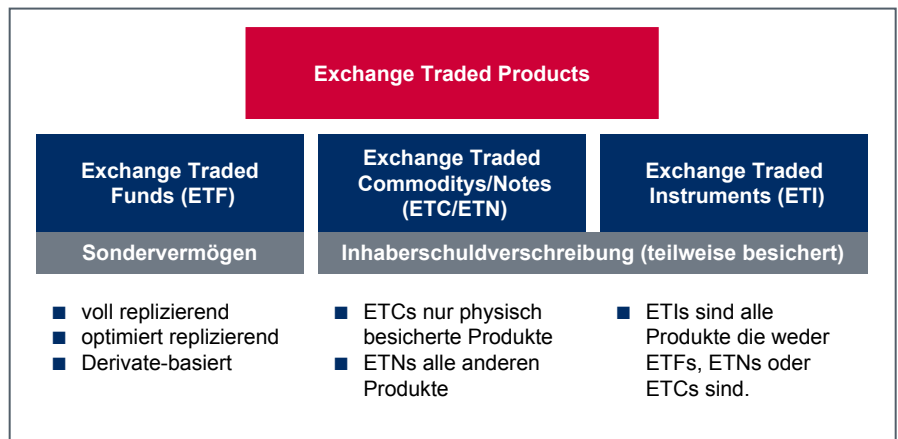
Exchange Traded Products

Exchange Traded Funds (ETF)

Exchange Traded Commoditys/Notes (ETC/ETN)

Exchange Traded Instruments (ETI)

Sondervermögen

Inhaberschuldverschreibung (teilweise besichert)

■ voll replizierend
■ optimiert replizierend
■ Derivate-basiert

■ ETCs nur physisch besicherte Produkte
■ ETNs alle anderen Produkte

■ ETIs sind alle Produkte die weder ETFs, ETNs oder ETCs sind.